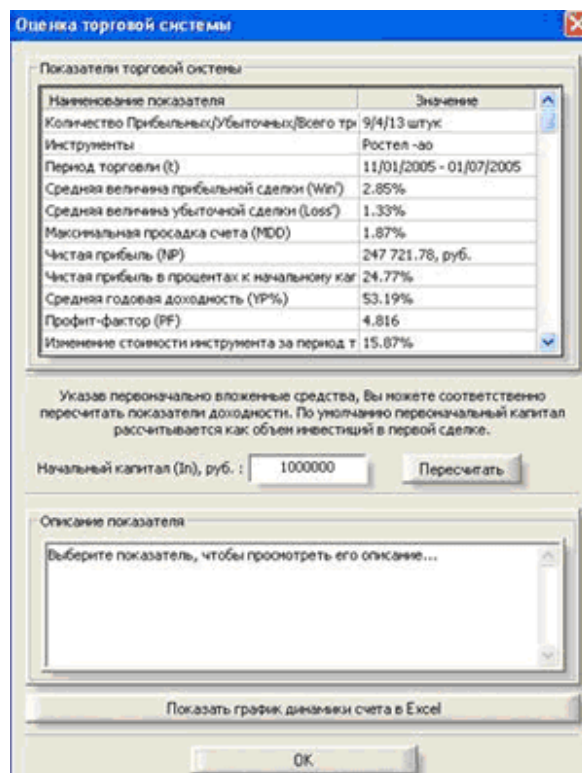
Оценка торговой системы

Показатели торговой системы

| Наименование показателя | Значение |
|---|---|
| Количество Прибыльных/Убыточных/Всего тр | 9/4/13 штук |
| Инструменты | Ростел -ао |
| Период торговли (t) | 11/01/2005 - 01/07/2005 |
| Средняя величина прибыльной сделки (Win') | 2.85% |
| Средняя величина убыточной сделки (Loss') | 1.33% |
| Максимальная просадка счета (MDD) | 1.87% |
| Чистая прибыль (NP) | 247 721.78, руб. |
| Чистая прибыль в процентах к начальному кап | 24.77% |
| Средняя годовая доходность (YP%) | 53.19% |
| Профит-фактор (PF) | 4.816 |
| Изменение стоимости инструмента за период т | 15.87% |

Указав первоначально вложенные средства, Вы можете соответственно пересчитать показатели доходности. По умолчанию первоначальный капитал рассчитывается как объем инвестиций в первой сделке.

Начальный капитал (In), руб. : 1000000

Пересчитать

Описание показателя

Выберите показатель, чтобы просмотреть его описание...

Показать график динамики счета в Excel

OK